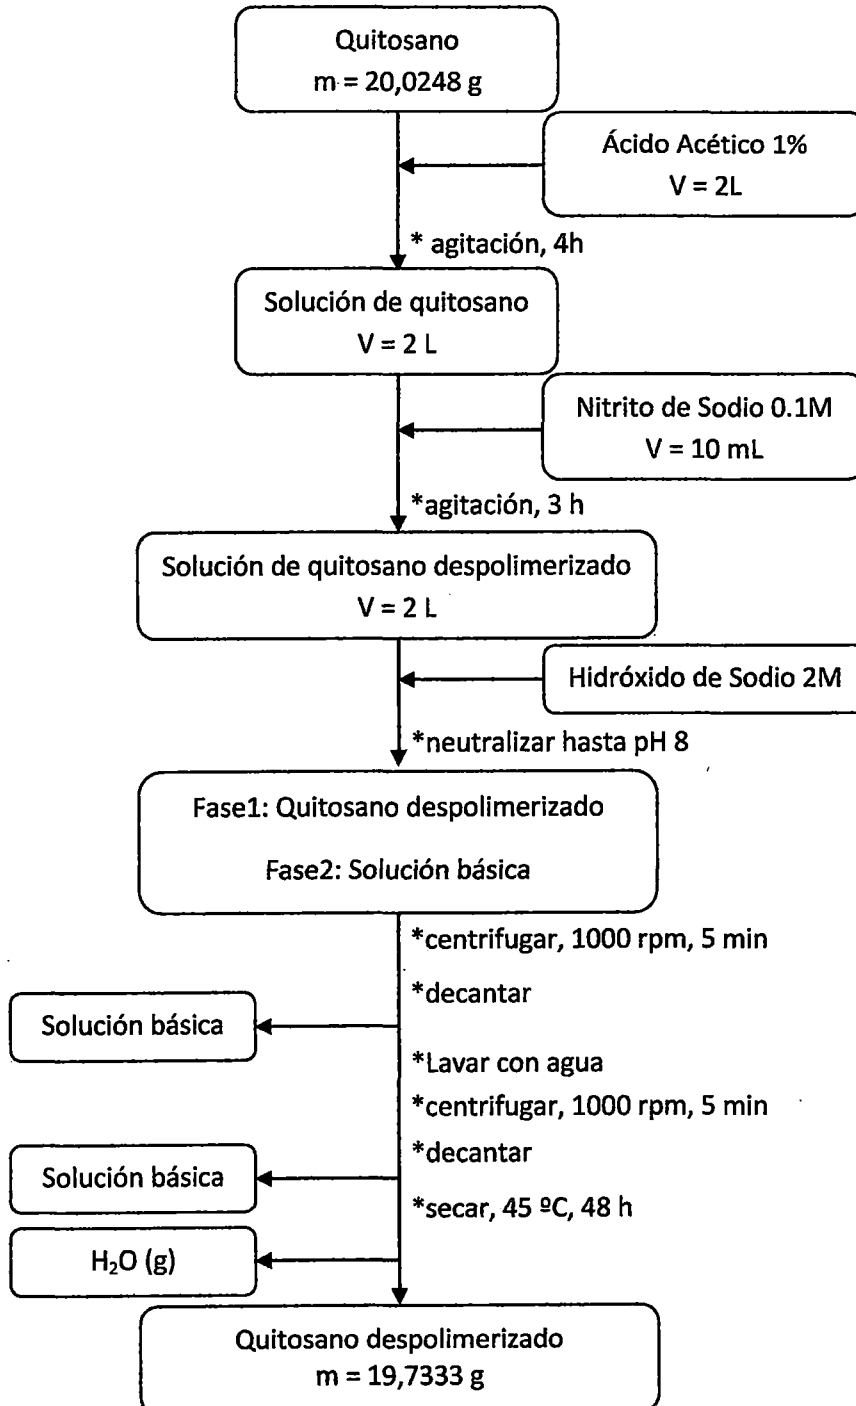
Quitosano
m = 20,0248 g

Ácido Acético 1%
V = 2L

* agitación, 4h

Solución de quitosano
V = 2 L

Nitrito de Sodio 0.1M
V = 10 mL

*agitación, 3 h

Solución de quitosano despolimerizado
V = 2 L

Hidróxido de Sodio 2M

*neutralizar hasta pH 8

Fase1: Quitosano despolimerizado
Fase2: Solución básica

*centrifugar, 1000 rpm, 5 min
*decantar

Solución básica

*Lavar con agua
*centrifugar, 1000 rpm, 5 min
*decantar

Solución básica

*secar, 45 ºC, 48 h

$H_2O$ (g)

Quitosano despolimerizado
m = 19,7333 g